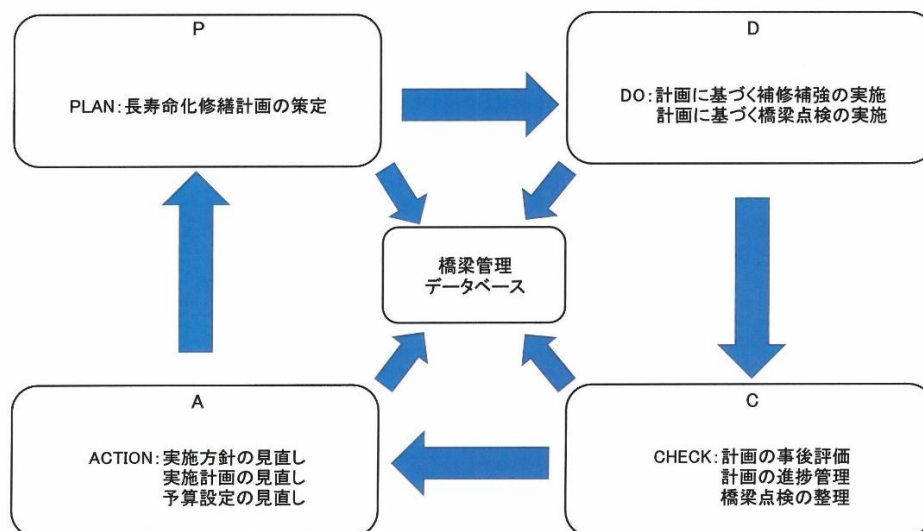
P

PLAN:長寿命化修繕計画の策定

D

DO:計画に基づく補修補強の実施
計画に基づく橋梁点検の実施

橋梁管理
データベース

A

ACTION:実施方針の見直し
実施計画の見直し
予算設定の見直し

C

CHECK:計画の事後評価
計画の進捗管理
橋梁点検の整理